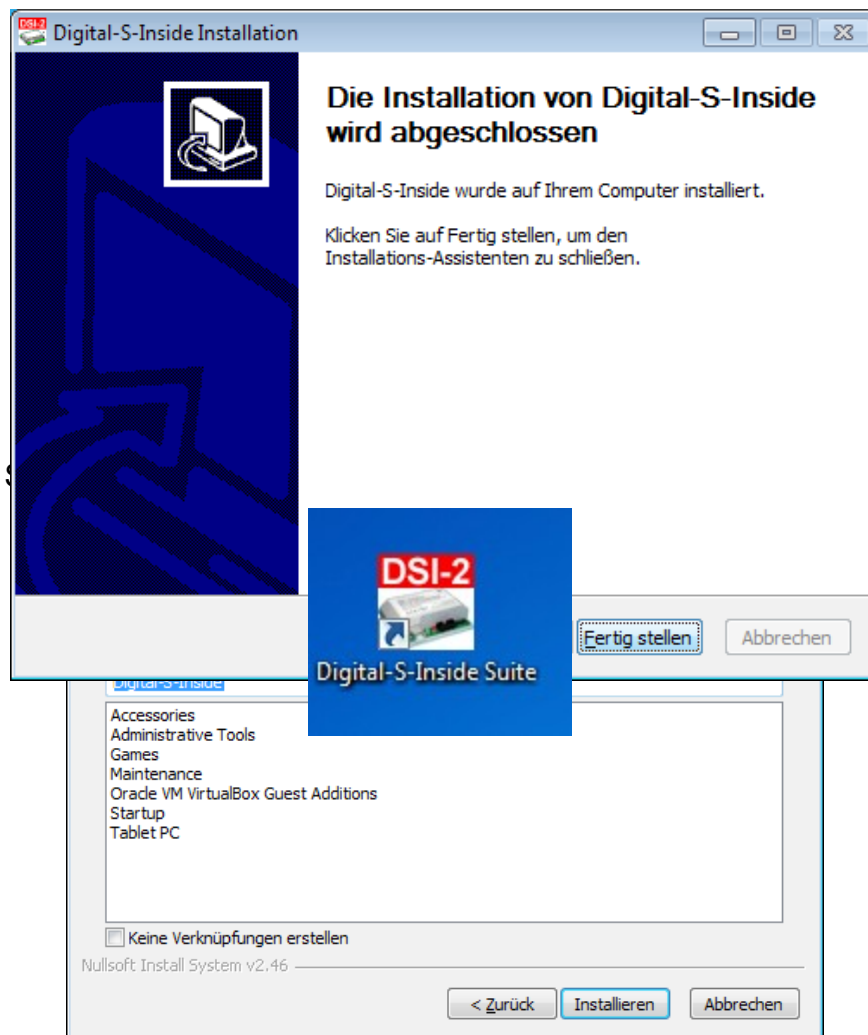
Digital-S-Inside Installation

Die Installation von Digital-S-Inside wird abgeschlossen

Digital-S-Inside wurde auf Ihrem Computer installiert.

Klicken Sie auf Fertig stellen, um den Installations-Assistenten zu schließen.

DSI-2

Digital-S-Inside Suite

Fertig stellen

Abbrechen

Digital-S-Inside

Accessories
Administrative Tools
Games
Maintenance
Oracle VM VirtualBox Guest Additions
Startup
Tablet PC

Keine Verknüpfungen erstellen

Nullsoft Install System v2.46

< Zurück

Installieren

Abbrechen